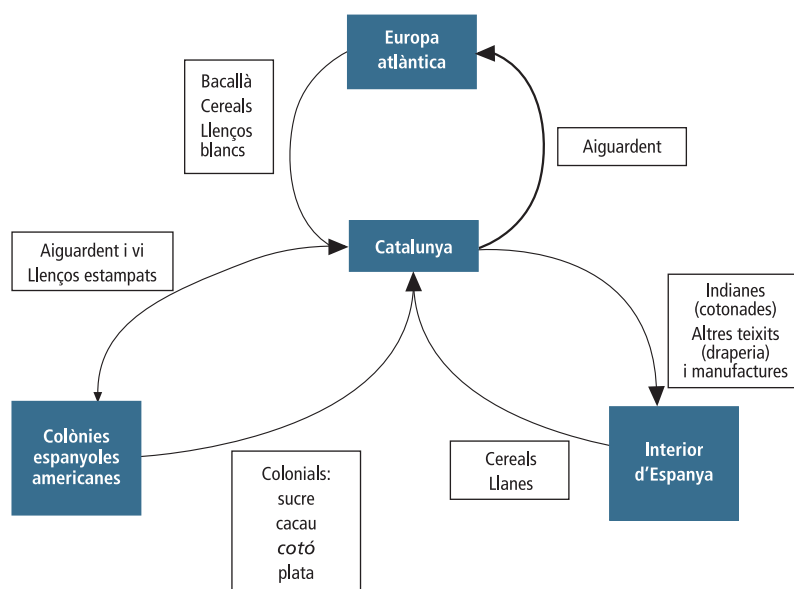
Europa atlàntica

Bacallà
Cereals
Llenços blancs

Aiguardent

Aiguardent i vi
Llenços estampats

Catalunya

Indianes (cotonades)
Altres teixits (draperia) i manufactures

Colònies espanyoles americanes

Colonials:
sucre
cacau
cotó
plata

Cereals
Llanes

Interior d'Espanya